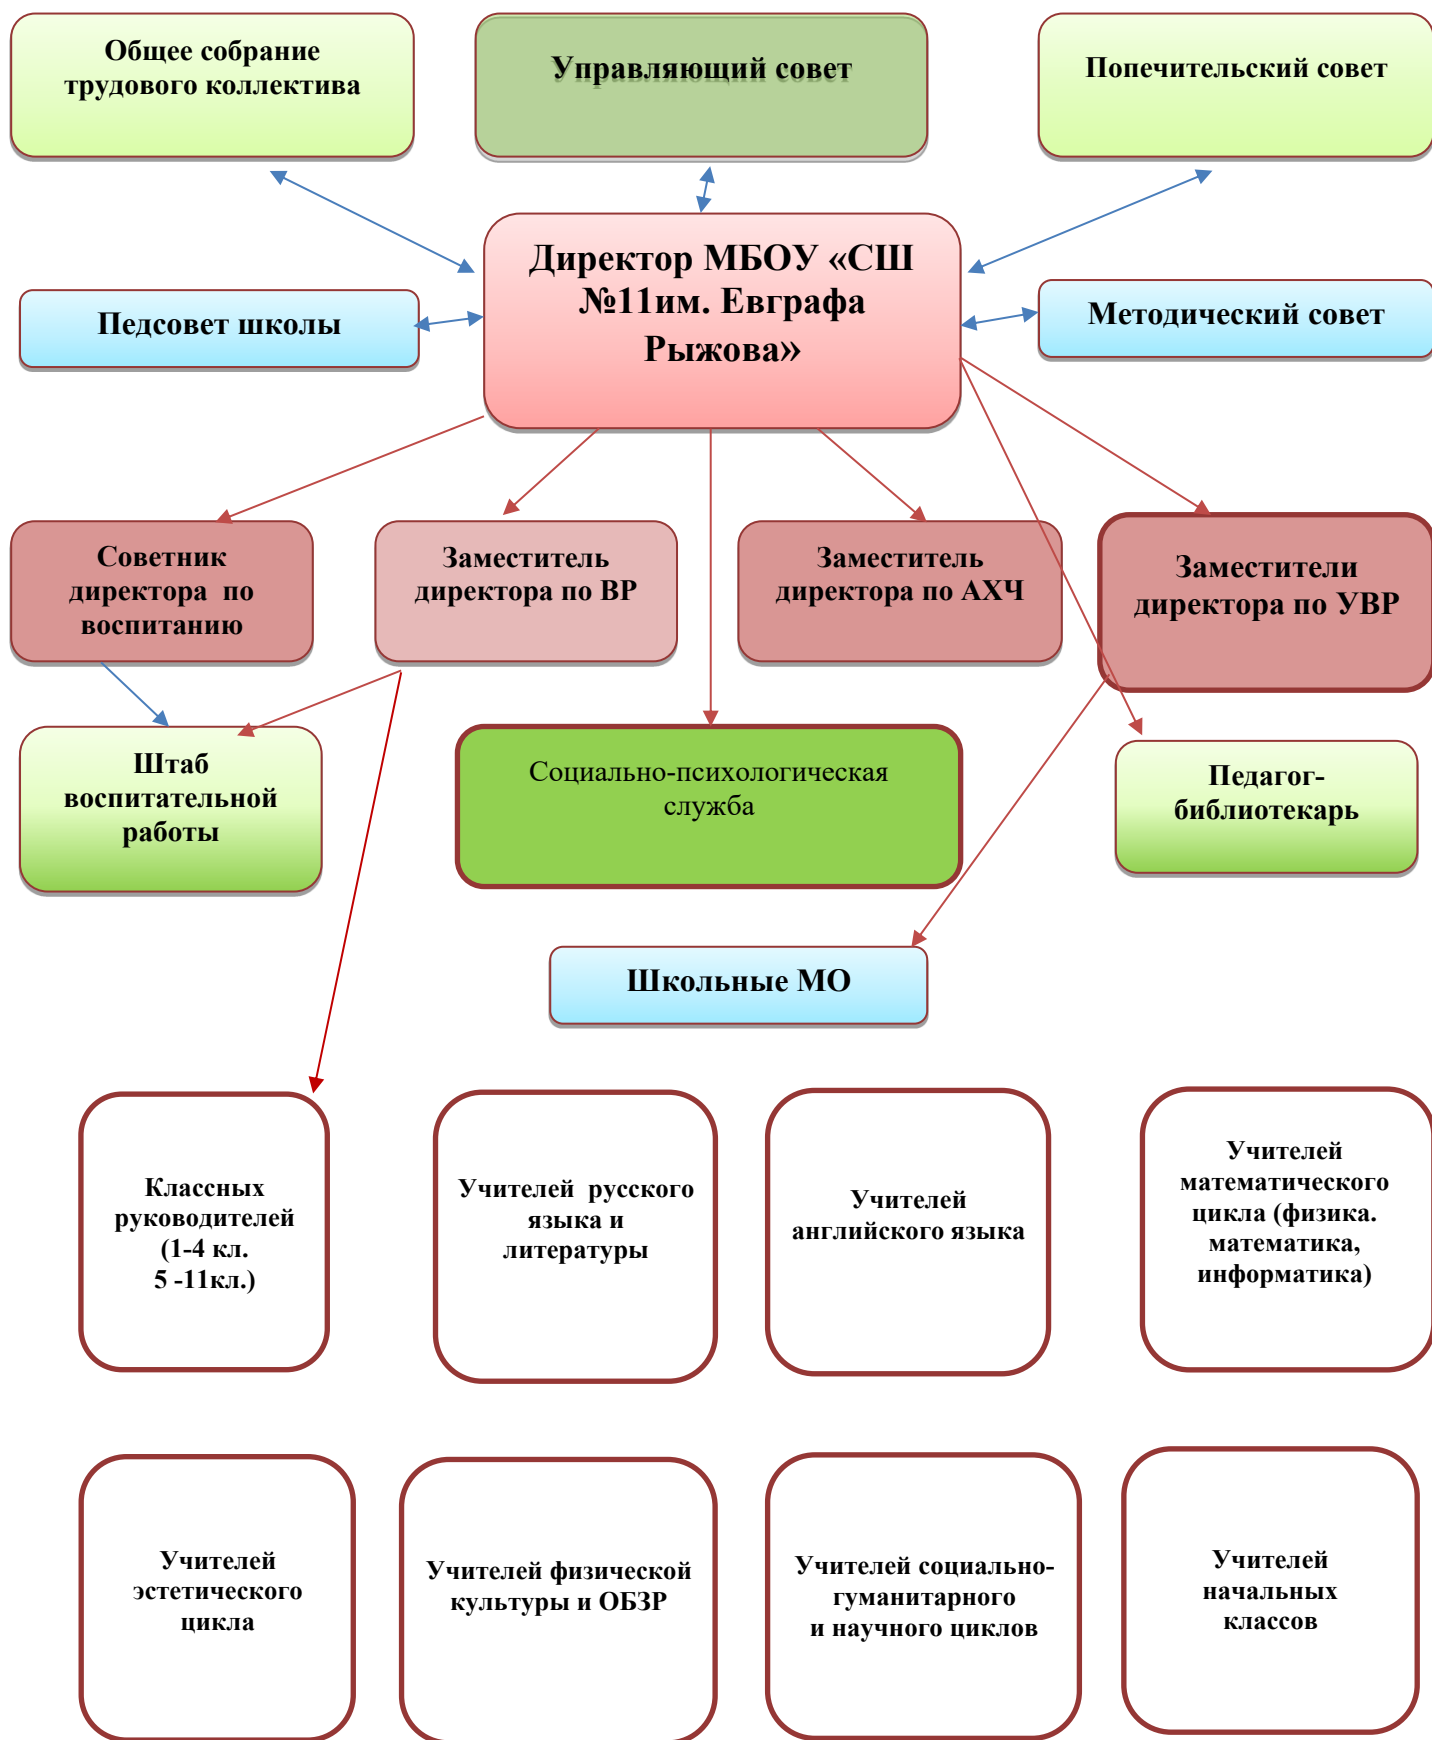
Общее собрание трудового коллектива

Управляющий совет

Попечительский совет

Педсовет школы

Директор МБОУ «СШ №11им. Евграфа Рыжова»

Методический совет

Советник директора по воспитанию

Заместитель директора по ВР

Заместитель директора по АХЧ

Заместители директора по УВР

Штаб воспитательной работы

Социально-психологическая служба

Педагог-библиотекарь

Школьные МО

Классных руководителей (1-4 кл. 5 -11кл.)

Учителей русского языка и литературы

Учителей английского языка

Учителей математического цикла (физика. математика, информатика)

Учителей эстетического цикла

Учителей физической культуры и ОБЗР

Учителей социально-гуманитарного и научного циклов

Учителей начальных классов